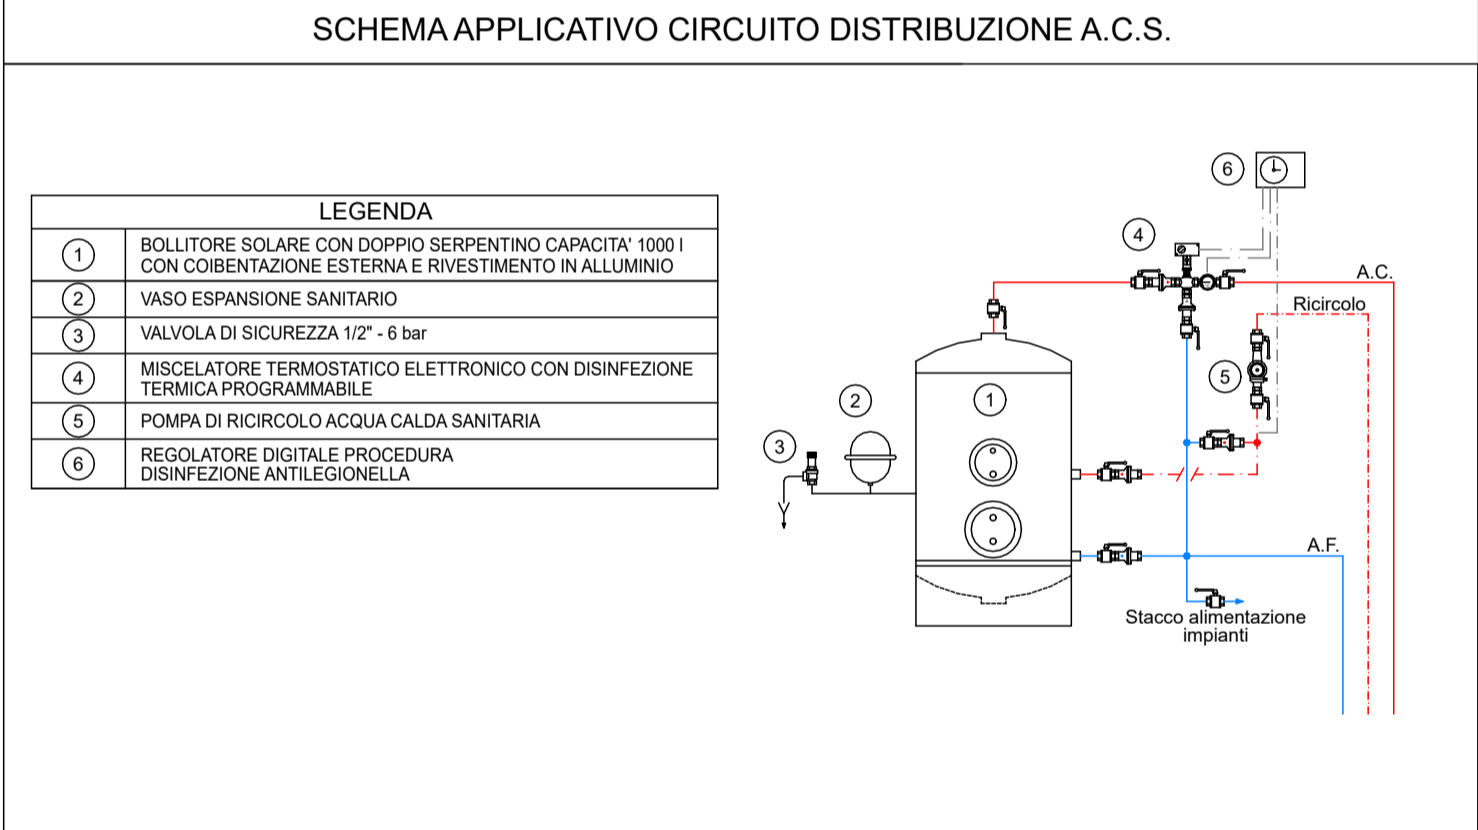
SCHEMA APPLICATIVO CIRCUITO DISTRIBUZIONE A.C.S.

| LEGENDA | |
|---|---|
| 1 | BOLLITORE SOLARE CON DOPPIO SERPENTINO CAPACITA' 1000 l CON COIBENTAZIONE ESTERNA E RIVESTIMENTO IN ALLUMINIO |
| 2 | VASO ESPANSIONE SANITARIO |
| 3 | VALVOLA DI SICUREZZA 1/2" - 6 bar |
| 4 | MISCELATORE TERMOSTATICO ELETTRONICO CON DISINFEZIONE TERMICA PROGRAMMABILE |
| 5 | POMPA DI RICIRCOLO ACQUA CALDA SANITARIA |
| 6 | REGOLATORE DIGITALE PROCEDURA DISINFEZIONE ANTILEGIONELLA |

6
4
A.C.
Ricircolo
5
2
1
3
A.F.
Stacco alimentazione impianti